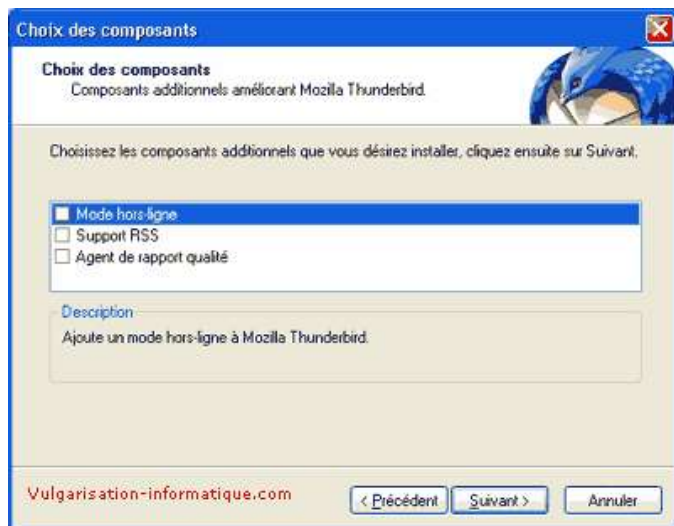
Choix des composants

Choix des composants
Composants additionnels améliorant Mozilla Thunderbird.

Choisissez les composants additionnels que vous désirez installer, cliquez ensuite sur Suivant.

Mode hors-ligne
Support RSS
Agent de rapport qualité

Description
Ajoute un mode hors-ligne à Mozilla Thunderbird.

Vulgarisation-informatique.com

< Précédent
Suivant >
Annuler